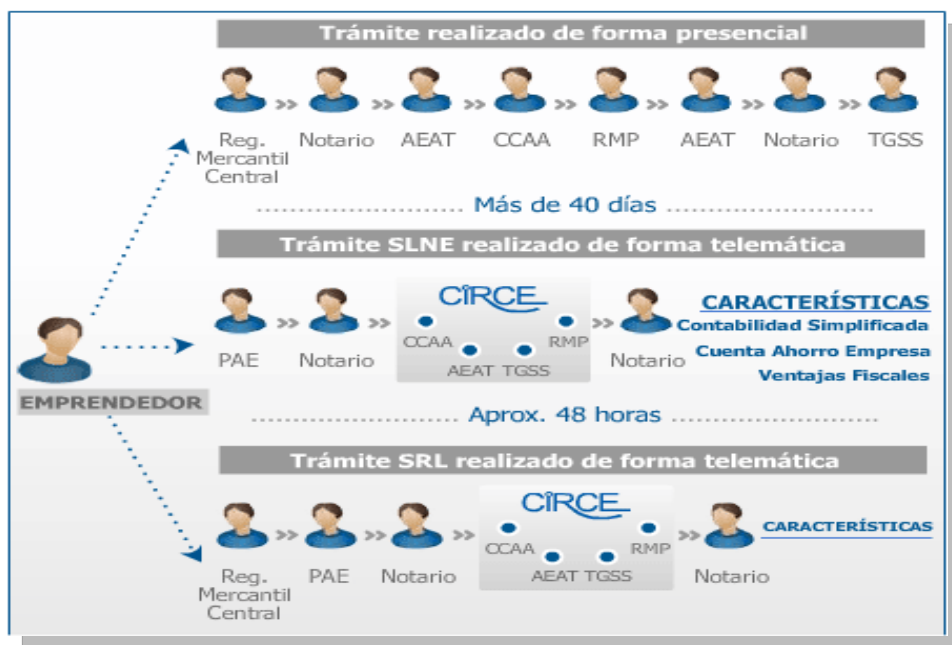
Trámite realizado de forma presencial

Reg. Mercantil Central » Notario » AEAT » CCAA » RMP » AEAT » Notario » TGSS

Más de 40 días

Trámite SLNE realizado de forma telemática

PAE » Notario » CIRCE CCAA AEAT TGSS RMP » Notario

CARACTERÍSTICAS
Contabilidad Simplificada
Cuenta Ahorro Empresa
Ventajas Fiscales

EMPRENDEDOR

Aprox. 48 horas

Trámite SRL realizado de forma telemática

Reg. Mercantil Central » PAE » Notario » CIRCE CCAA AEAT TGSS RMP » Notario

CARACTERÍSTICAS